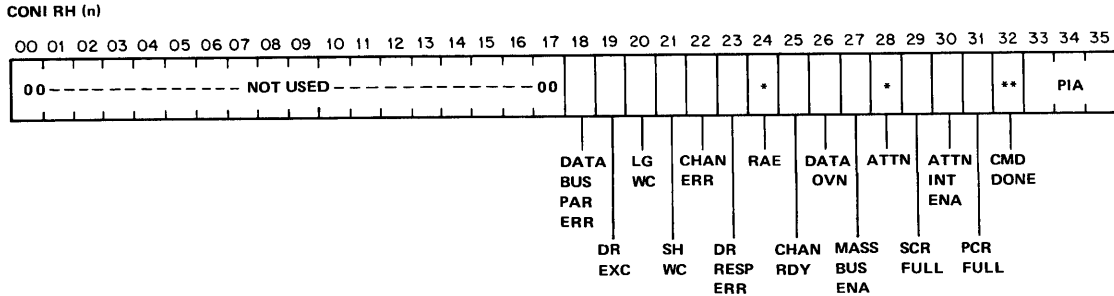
CONI RH (n)

00 01 02 03 04 05 06 07 08 09 10 11 12 13 14 15 16 17 18 19 20 21 22 23 24 25 26 27 28 29 30 31 32 33 34 35

00 — — — — — — — — — — — — NOT USED — — — — — — — — — — — 00

*

*

**

PIA

DATA BUS PAR ERR

LG WC

CHAN ERR

RAE

DATA OVN

ATTN

ATTN INT ENA

CMD DONE

DR EXC

SH WC

DR RESP ERR

CHAN RDY

MASS BUS ENA

SCR FULL

PCR FULL